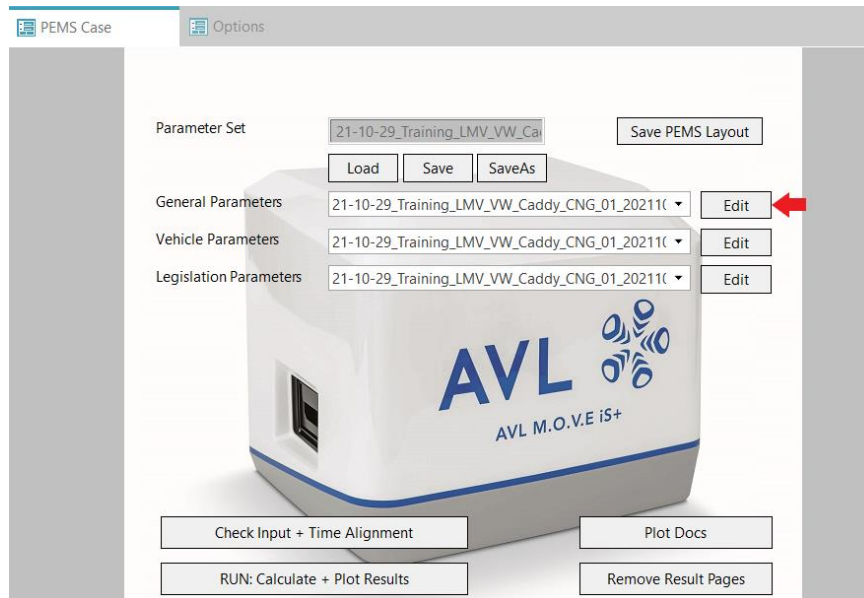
PEMS Case
Options

Parameter Set
21-10-29_Training_LMV_VW_Ca
Save PEMS Layout
Load
Save
SaveAs
General Parameters
21-10-29_Training_LMV_VW_Caddy_CNG_01_20211(
Edit
Vehicle Parameters
21-10-29_Training_LMV_VW_Caddy_CNG_01_20211(
Edit
Legislation Parameters
21-10-29_Training_LMV_VW_Caddy_CNG_01_20211(
Edit

AVL
AVL M.O.V.E iS+

Check Input + Time Alignment
Plot Docs
RUN: Calculate + Plot Results
Remove Result Pages